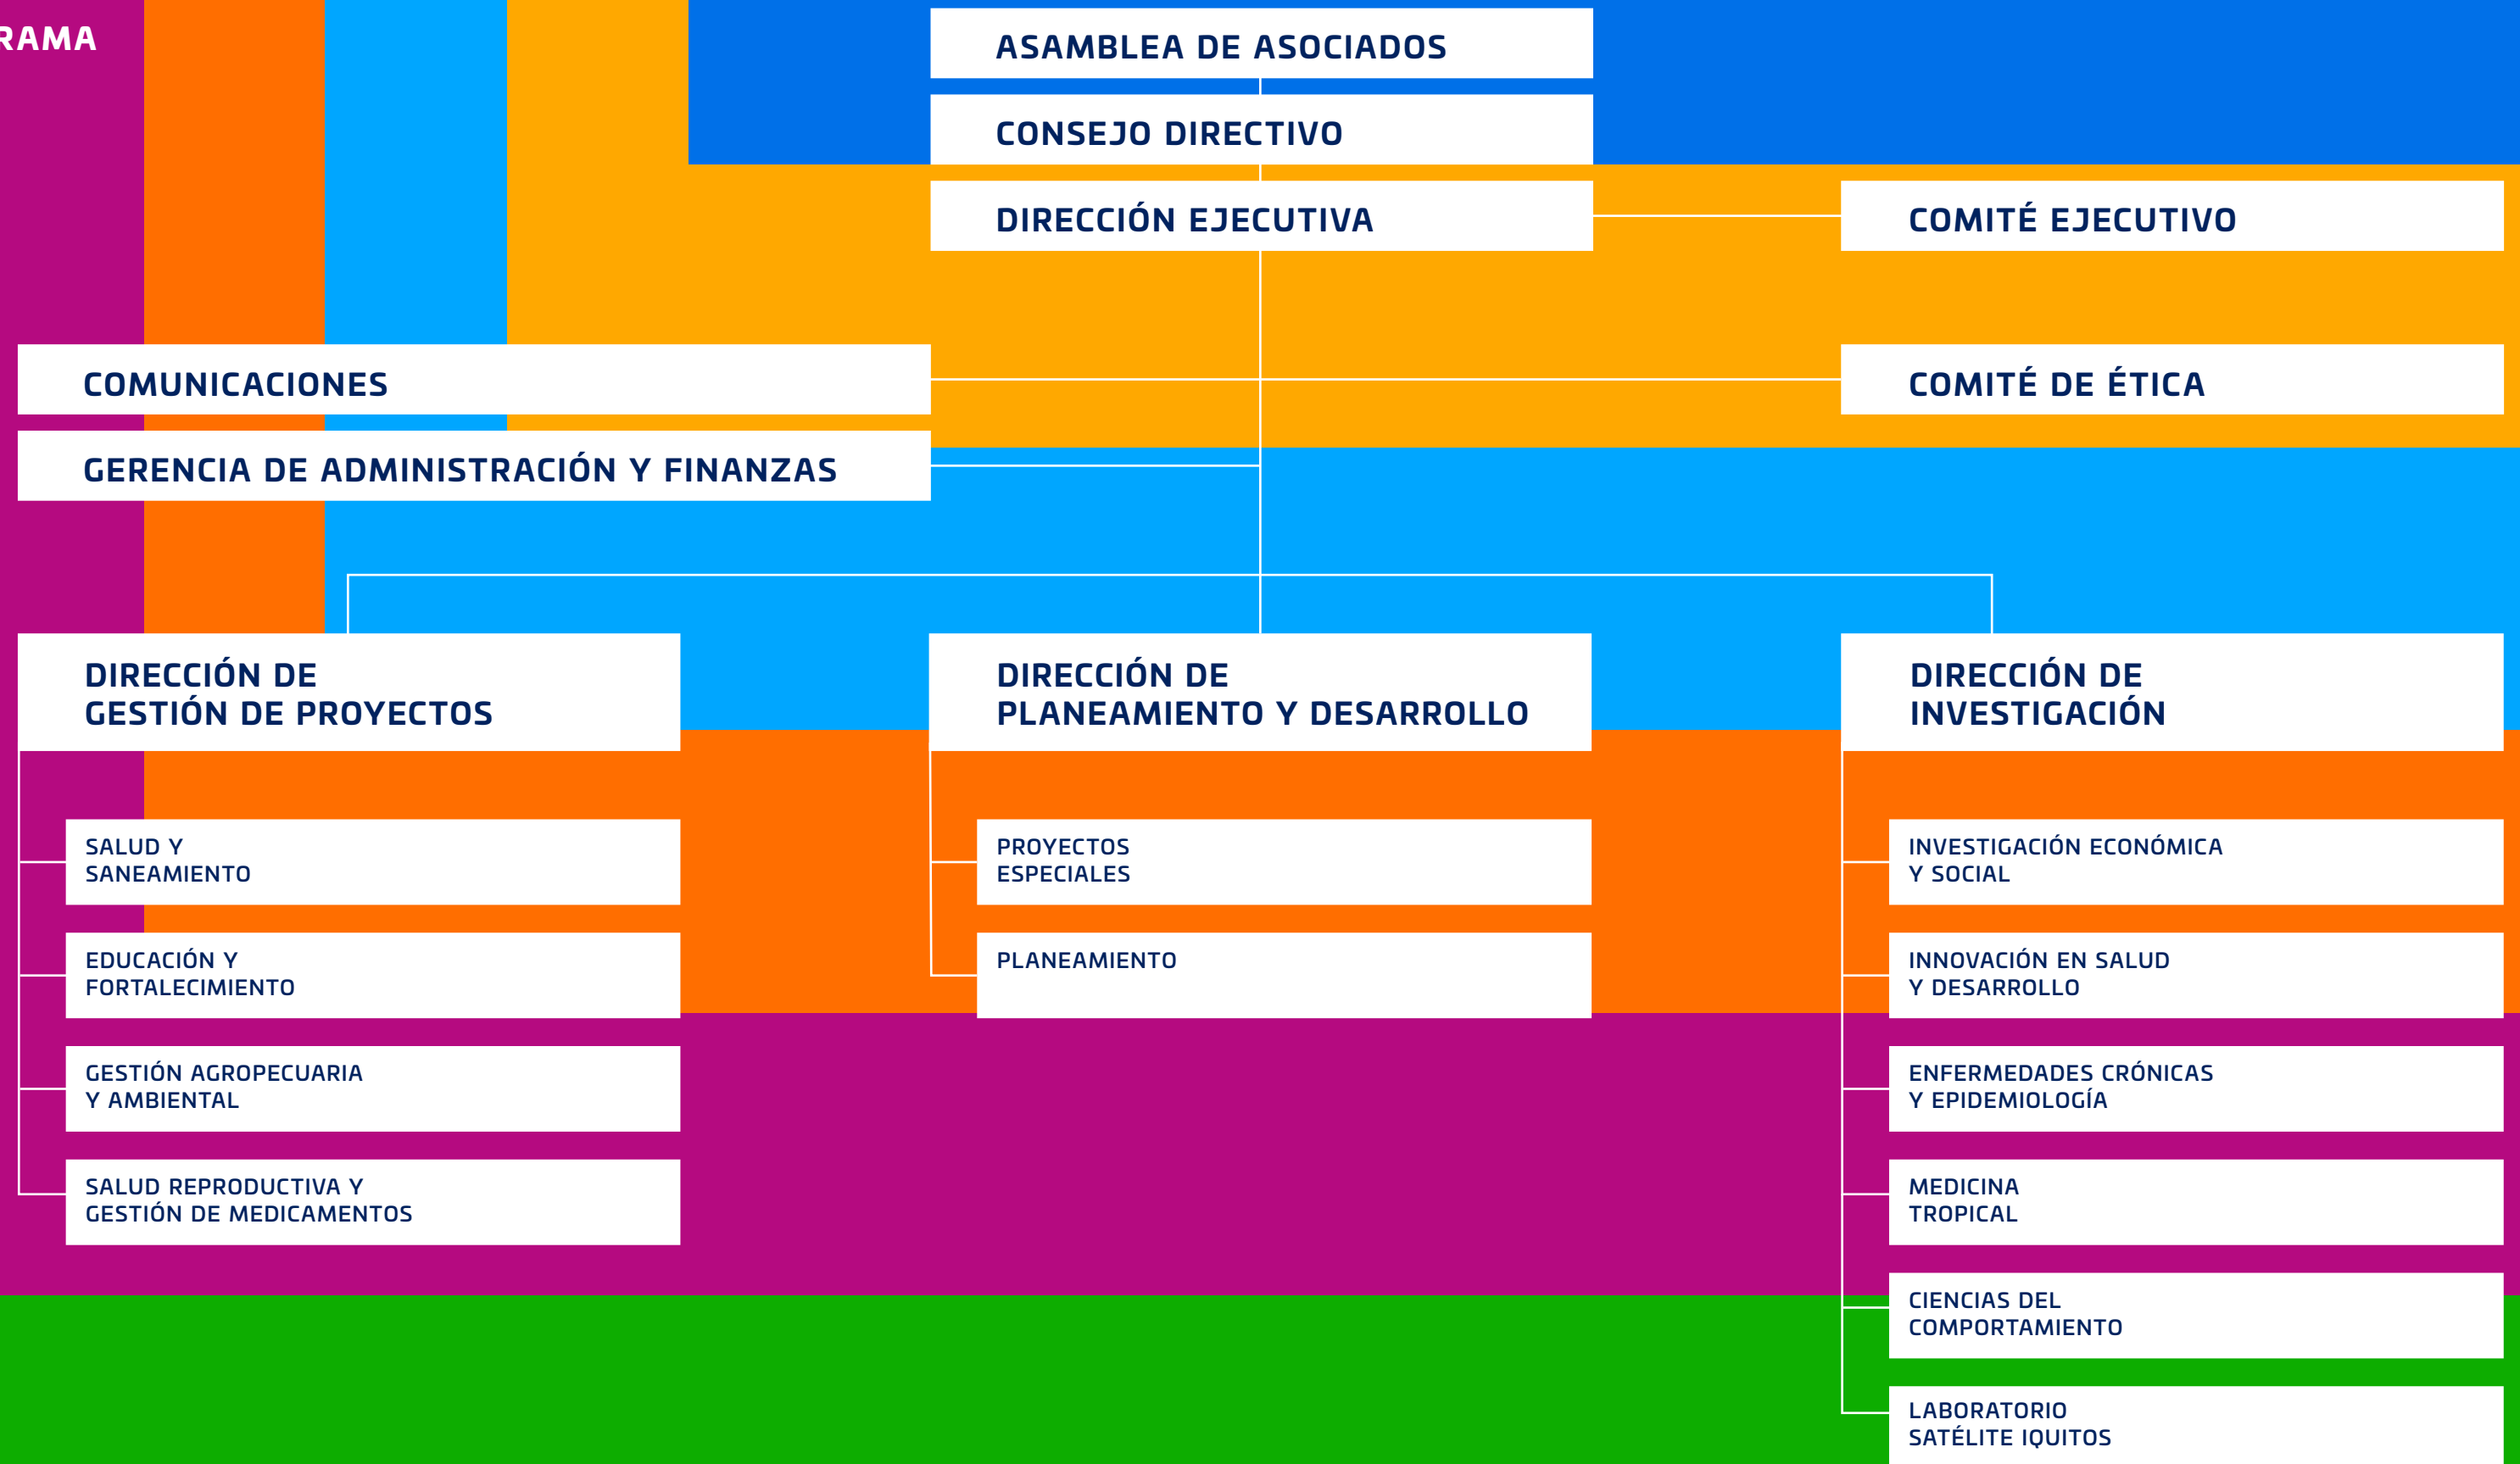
RAMA

ASAMBLEA DE ASOCIADOS

CONSEJO DIRECTIVO

DIRECCIÓN EJECUTIVA

COMITÉ EJECUTIVO

COMUNICACIONES

COMITÉ DE ÉTICA

GERENCIA DE ADMINISTRACIÓN Y FINANZAS

DIRECCIÓN DE GESTIÓN DE PROYECTOS

DIRECCIÓN DE PLANEAMIENTO Y DESARROLLO

DIRECCIÓN DE INVESTIGACIÓN

SALUD Y SANEAMIENTO

EDUCACIÓN Y FORTALECIMIENTO

GESTIÓN AGROPECUARIA Y AMBIENTAL

SALUD REPRODUCTIVA Y GESTIÓN DE MEDICAMENTOS

PROYECTOS ESPECIALES

PLANEAMIENTO

INVESTIGACIÓN ECONÓMICA Y SOCIAL

INNOVACIÓN EN SALUD Y DESARROLLO

ENFERMEDADES CRÓNICAS Y EPIDEMIOLOGÍA

MEDICINA TROPICAL

CIENCIAS DEL COMPORTAMIENTO

LABORATORIO SATÉLITE IQUITOS